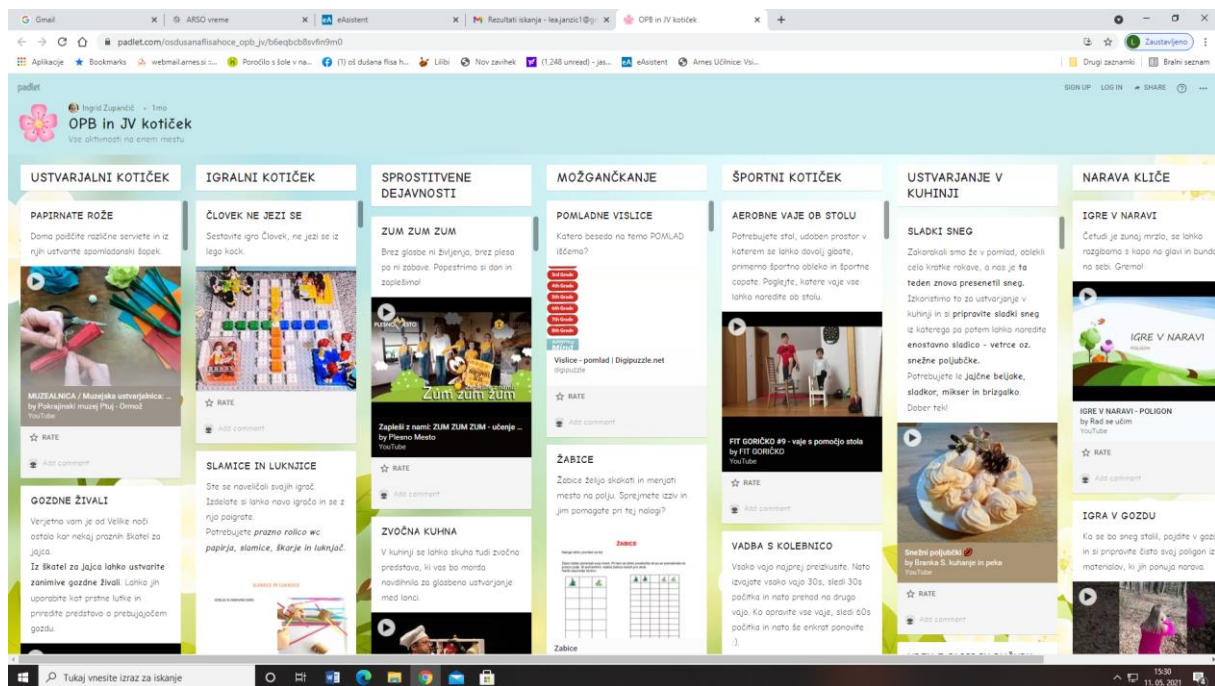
G Gmail | ARSO vreme | eA eAsistent | M Rezultati iskanja - lea.janzic1@g | OPB in JV kotiček | +

padlet.com/osdusanaflisahoce_opb_jv/b6eqbcb8svfin9m0

Aplikacije ★ Bookmarks webmail.arnes.si :... Poročilo s šole v na... (1) oš dušana flisa h... Lilibi Nov zavihek (1,248 unread) - jas... eAsistent Arnes Učilnice: Vsi... Drugi zaznamki Bralni seznam

Zaustavljeno

padlet

Ingrid Zupančič • 1mo

OPB in JV kotiček

Vse aktivnosti na enem mestu

SIGN UP LOG IN SHARE ? ...

USTVARJALNI KOTIČEK

PAPIRNATE ROŽE

Doma poiščite različne serviete in iz njih ustvarite spomladanski šopek.

MUZEALNICA / Muzejska ustvarjalnica: ...
by Pokrajinski muzej Ptuj - Ormož
YouTube

RATE

Add comment

GOZDNE ŽIVALI

Verjetno vam je od Velike noči ostalo kar nekaj praznih škatel za jajca.
Iz škatel za jajca lahko ustvarite zanimive gozdne živali. Lahko jih uporabite kot prstne lutke in priredite predstavo o prebujajočem gozdu.

IGRALNI KOTIČEK

ČLOVEK NE JEZI SE

Sestavite igro Človek, ne jezi se iz lego kock.

RATE

Add comment

SLAMICE IN LUKNJICE

Ste se naveličali svojih igrač. Izdelate si lahko novo igračo in se z njo poigrate.
Potrebujete prazno rolico wc papirja, slamice, škarje in luknjač.

SLAMICE IN LUKNJICE

SPROSTITVENE DEJAVNOSTI

ZUM ZUM ZUM

Brez glasbe ni življenja, brez plesa pa ni zabave. Popestrimo si dan in zaplešimo!

Zum zum zum

Zaplešii z nami: ZUM ZUM ZUM - učenje ...
by Plesno Mesto
YouTube

RATE

Add comment

ZVOČNA KUHNA

V kuhinji se lahko skuha tudi zvočno predstavo, ki vas bo morda navdihnila za glasbeno ustvarjanje med lonci.

MOŽGANČKANJE

POMLADNE VISLICE

Katero besedo na temo POMLAD iščemo?

3rd Grade
4th Grade
5th Grade
6th Grade
7th Grade
8th Grade

Vislice - pomlad | Digipuzzle.net
digipuzzle

RATE

Add comment

ŽABICE

Žabice želijo skakati in menjati mesto na polju. Sprejmete izziv in jim pomagate pri tej nalogi?

ŽABICE

Zabice

ŠPORTNI KOTIČEK

AEROBNE VAJE OB STOLU

Potrebujete stol, udoben prostor v katerem se lahko dovolj gibate, primerno športno obleko in športne copate. Poglejte, katere vaje vse lahko naredite ob stolu.

FIT GORIČKO #9 - vaje s pomočjo stola
by FIT GORIČKO
YouTube

RATE

Add comment

VADBA S KOLEBNICO

Vsako vajo najprej preizkusite. Nato izvajate vsako vajo 30s, sledi 30s počitka in nato prehod na drugo vajo. Ko opravite vse vaje, sledi 60s počitka in nato še enkrat ponovite :).

USTVARJANJE V KUHINJI

SLADKI SNEG

Zakorakali smo že v pomlad, oblekli celo kratke rokave, a nas je ta teden znova presenetil sneg.
Izkoristimo to za ustvarjanje v kuhinji in si pripravite sladki sneg iz katerega pa potem lahko naredite enostavno sladico - vetrce oz. snežne poljubčke.
Potrebujete le jajčne beljake, sladkor, mikser in brizgalko.
Dober tek!

Snežni poljubčki
by Branka S. kuhanje in peka
YouTube

RATE

Add comment

NARAVA KLIČE

IGRE V NARAVI

Četudi je zunaj mrzlo, se lahko razgibamo s kapo na glavi in bundo na sebi. Gremo!

IGRE V NARAVI

IGRE V NARAVI - POLIGON
by Rad se učim
YouTube

RATE

Add comment

IGRA V GOZDU

Ko se bo sneg stalil, pojdite v gozd in si pripravite čisto svoj poligon iz materialov, ki jih ponuja narava.

Tukaj vnesite izraz za iskanje

15:30
11. 05. 2021